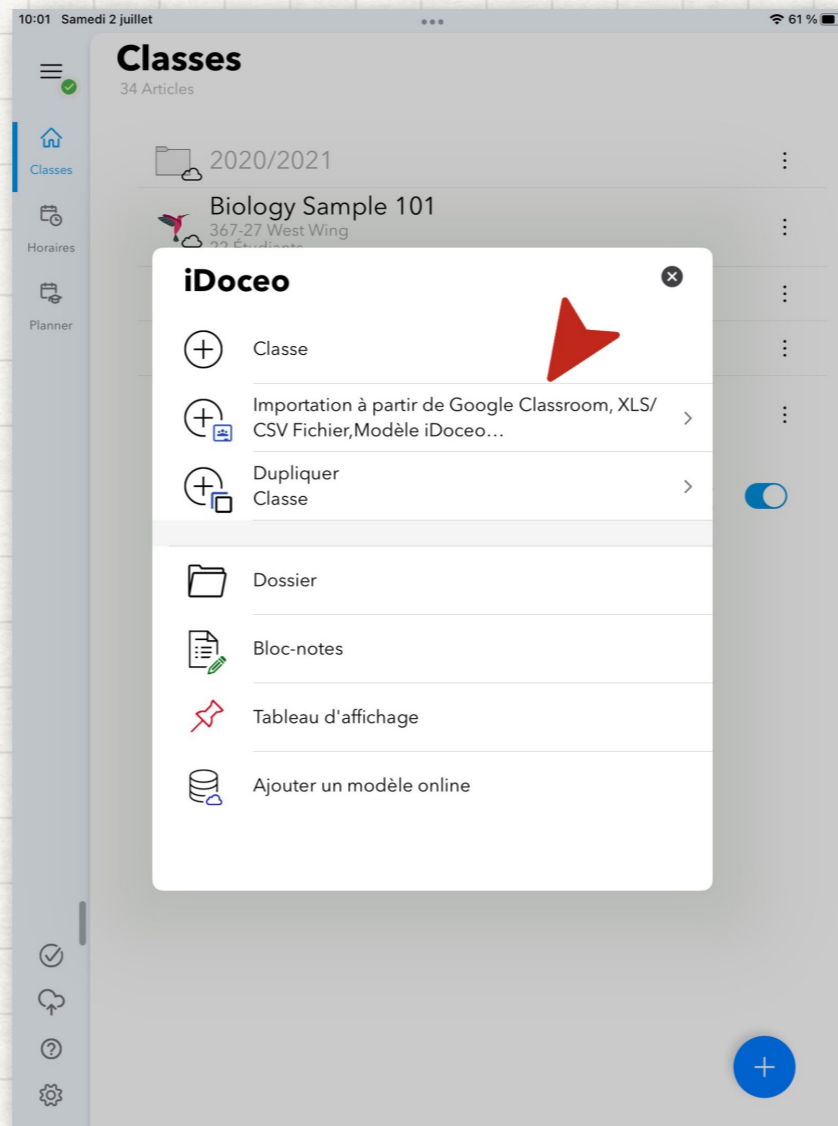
10:01 Samedi 2 juillet
61 %

Classes
34 Articles

Classes
Horaires
Planner

2020/2021

Biology Sample 101
367-27 West Wing
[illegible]

iDoceo

Classe

Importation à partir de Google Classroom, XLS/CSV Fichier,Modèle iDoceo...

Dupliquer
Classe

Dossier

Bloc-notes

Tableau d'affichage

Ajouter un modèle online